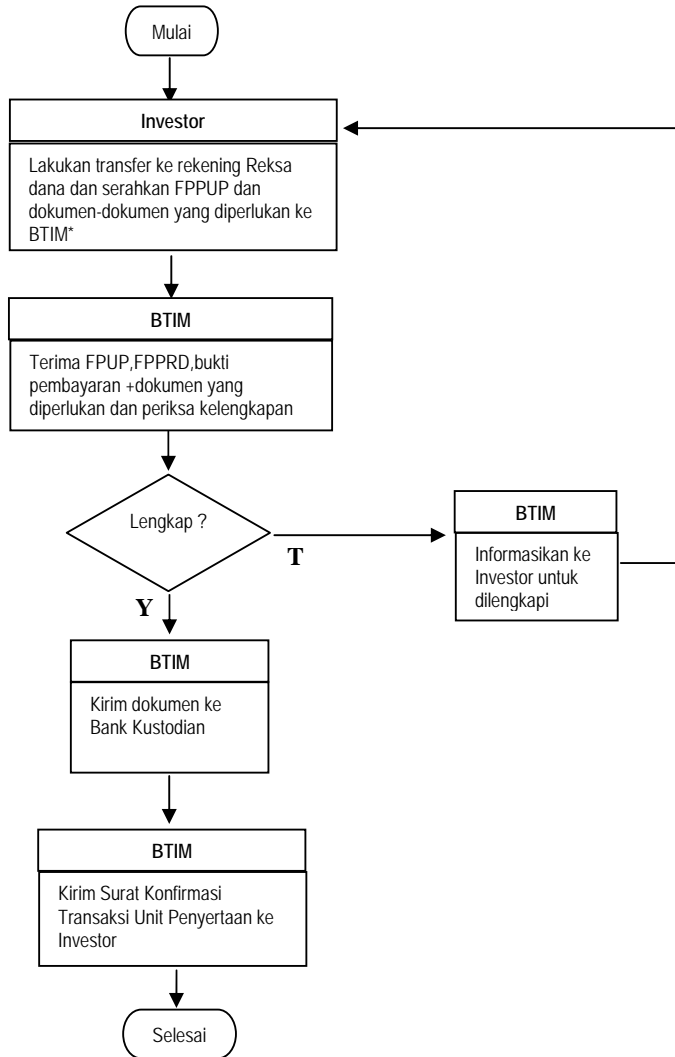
Mulai

Investor

Lakukan transfer ke rekening Reksa dana dan serahkan FPPUP dan dokumen-dokumen yang diperlukan ke BTIM*

BTIM

Terima FPUP,FPPRD,bukti pembayaran +dokumen yang diperlukan dan periksa kelengkapan

Lengkap ?

T

BTIM

Informasikan ke Investor untuk dilengkapi

Y

BTIM

Kirim dokumen ke Bank Kustodian

BTIM

Kirim Surat Konfirmasi Transaksi Unit Penyertaan ke Investor

Selesai